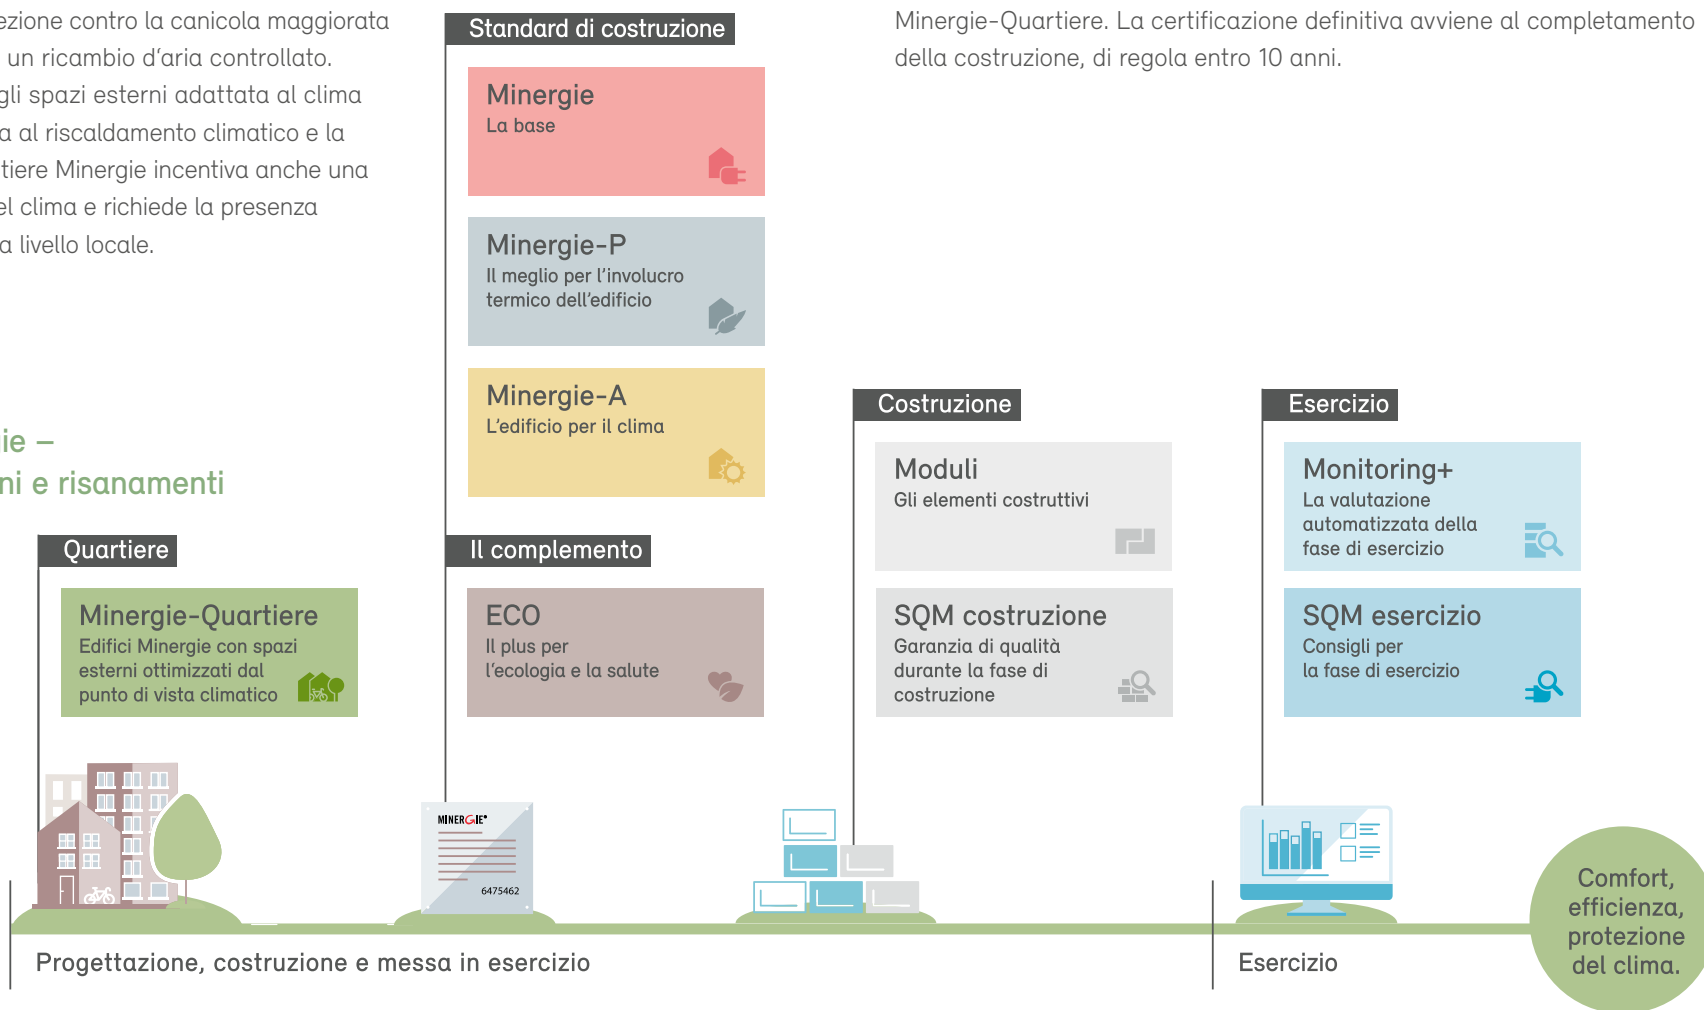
ezione contro la canicola maggiorata un ricambio d'aria controllato. gli spazi esterni adattata al clima a al riscaldamento climatico e la tiere Minergie incentiva anche una el clima e richiede la presenza a livello locale.

Minergie-Quartiere. La certificazione definitiva avviene al completamento della costruzione, di regola entro 10 anni.

ie –
ni e risanamenti

Standard di costruzione

Minergie
La base

Minergie-P
Il meglio per l'involucro termico dell'edificio

Minergie-A
L'edificio per il clima

Il complemento

ECO
Il plus per l'ecologia e la salute

Quartiere

Minergie-Quartiere
Edifici Minergie con spazi esterni ottimizzati dal punto di vista climatico

Costruzione

Moduli
Gli elementi costruttivi

SQM costruzione
Garanzia di qualità durante la fase di costruzione

Esercizio

Monitoring+
La valutazione automatizzata della fase di esercizio

SQM esercizio
Consigli per la fase di esercizio

MINERGIE
6475462

Comfort, efficienza, protezione del clima.

Progettazione, costruzione e messa in esercizio

Esercizio